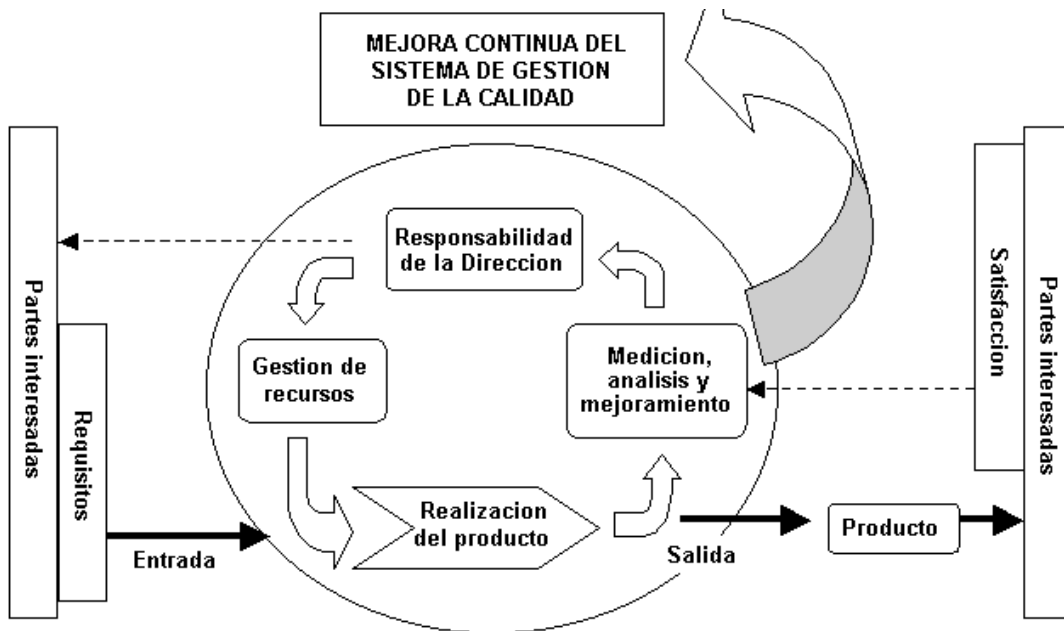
MEJORA CONTINUA DEL SISTEMA DE GESTION DE LA CALIDAD

Partes interesadas

Requisitos

Responsabilidad de la Direccion

Gestion de recursos

Medicion, analisis y mejoramiento

Realizacion del producto

Entrada

Salida

Producto

Satisfaccion

Partes interesadas